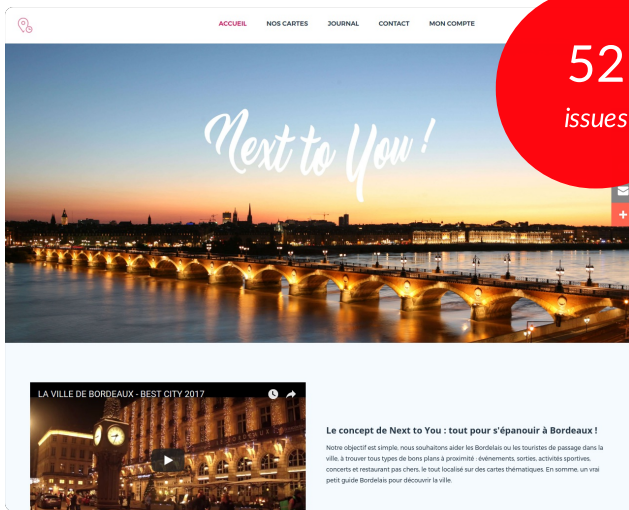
ACCUEIL NOS CARTES JOURNAL CONTACT MON COMPTE

52
issues

Next to You !

LA VILLE DE BORDEAUX - BEST CITY 2017

Le concept de Next to You : tout pour s'épanouir à Bordeaux !

Notre objectif est simple, nous souhaitons aider les Bordelais ou les touristes de passage dans la ville, à trouver tous types de bons plans à proximité : événements, sorties, activités sportives, concerts et restaurant pas chers, le tout localisé sur des cartes thématiques. En somme, un vrai petit guide Bordelais pour découvrir la ville.